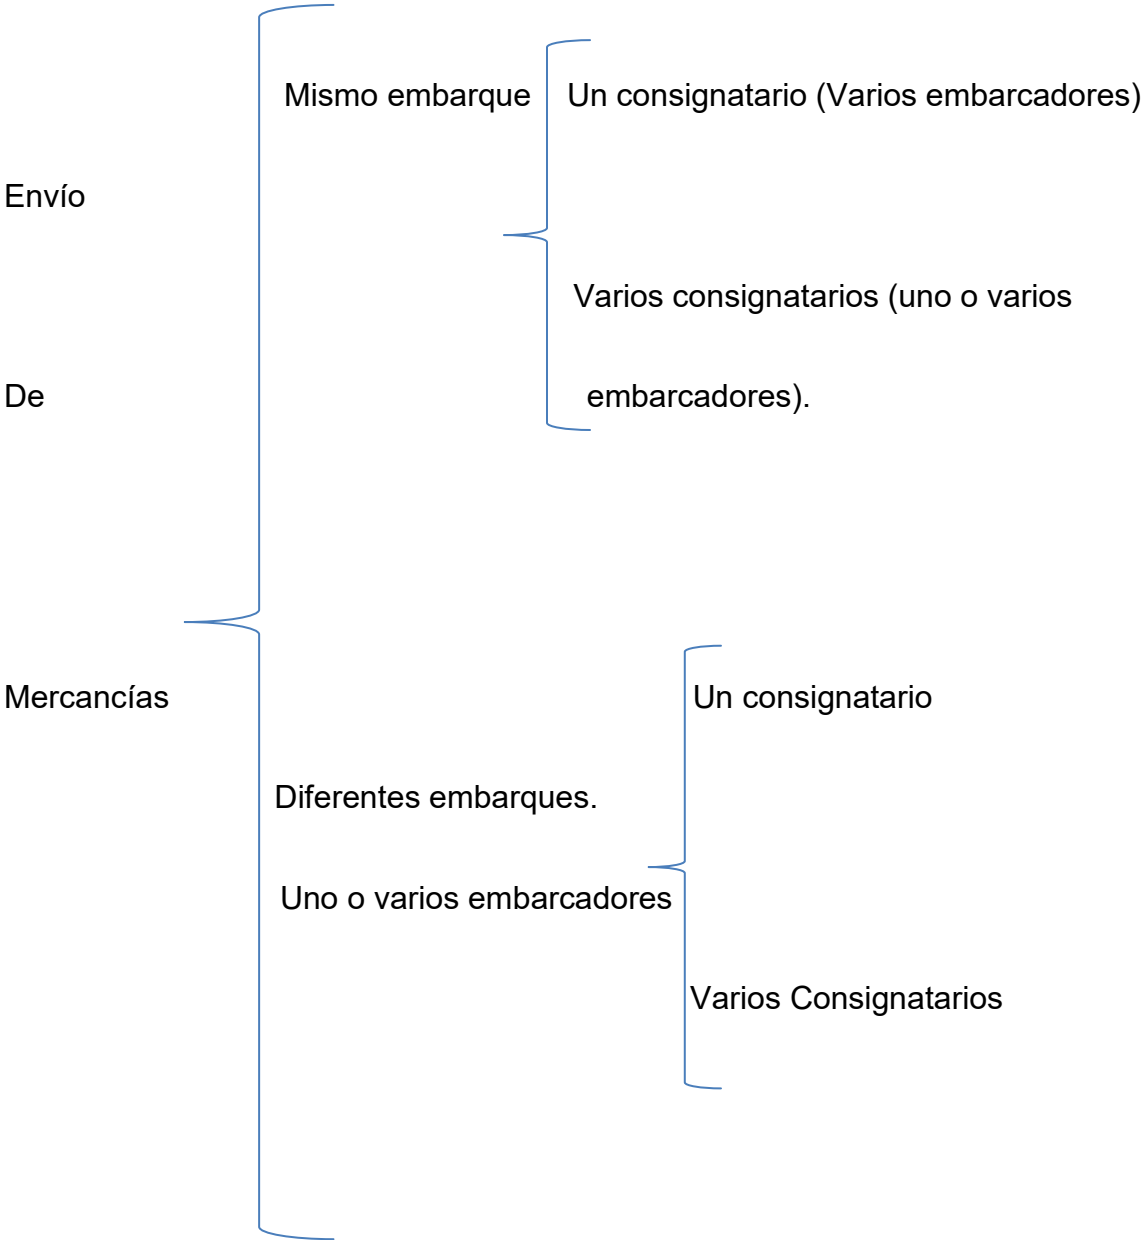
Envío

De

Mercancías

Mismo embarque

Un consignatario (Varios embarcadores)

Varios consignatarios (uno o varios embarcadores).

Diferentes embarques.

Uno o varios embarcadores

Un consignatario

Varios Consignatarios